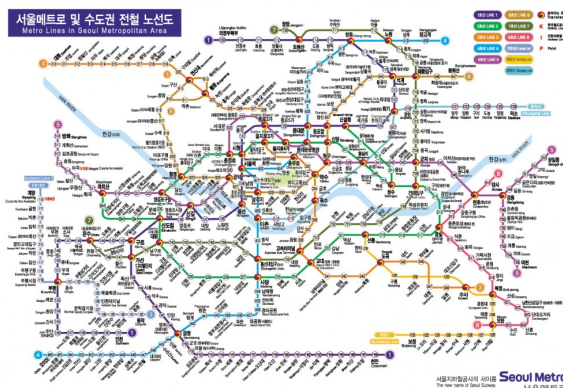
서울메트로 및 수도권 전철 노선도
Metro Lines in Seoul Metropolitan Area

LINE 1
LINE 2
LINE 3
LINE 4
LINE 5
LINE 6
LINE 7
LINE 8

Han River

서울지하철공사의 새이름
The new name of Seoul Subway
Seoul Metro